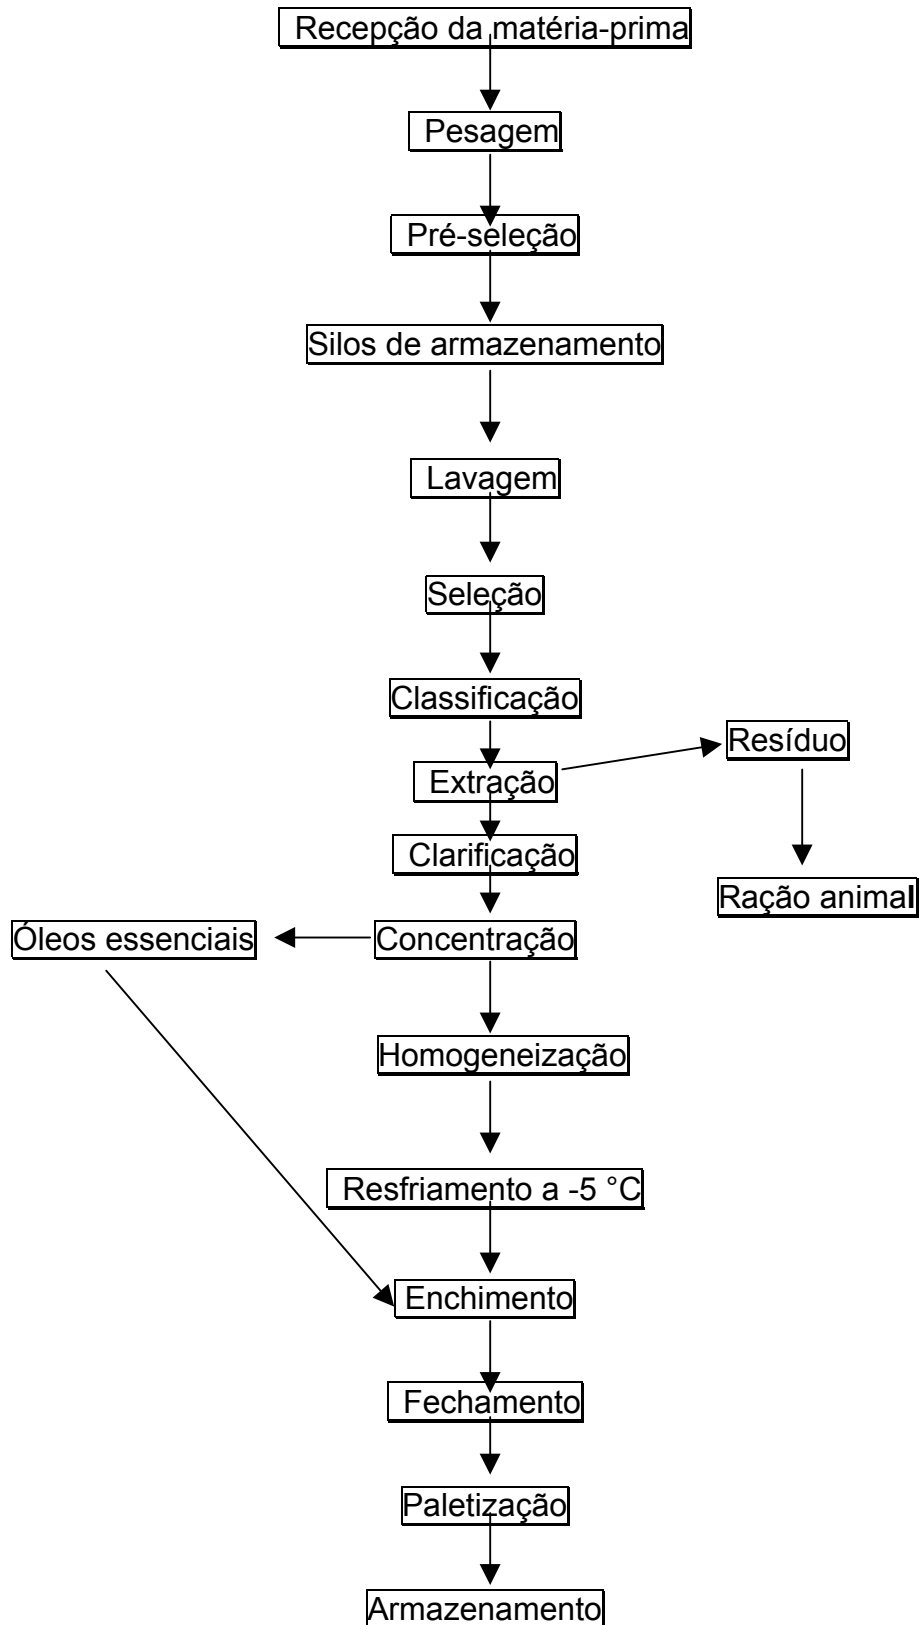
Recepção da matéria-prima

Pesagem

Pré-seleção

Silos de armazenamento

Lavagem

Seleção

Classificação

Extração

Resíduo

Ração animal

Clarificação

Concentração

Óleos essenciais

Homogeneização

Resfriamento a -5 °C

Enchimento

Fechamento

Paletização

Armazenamento